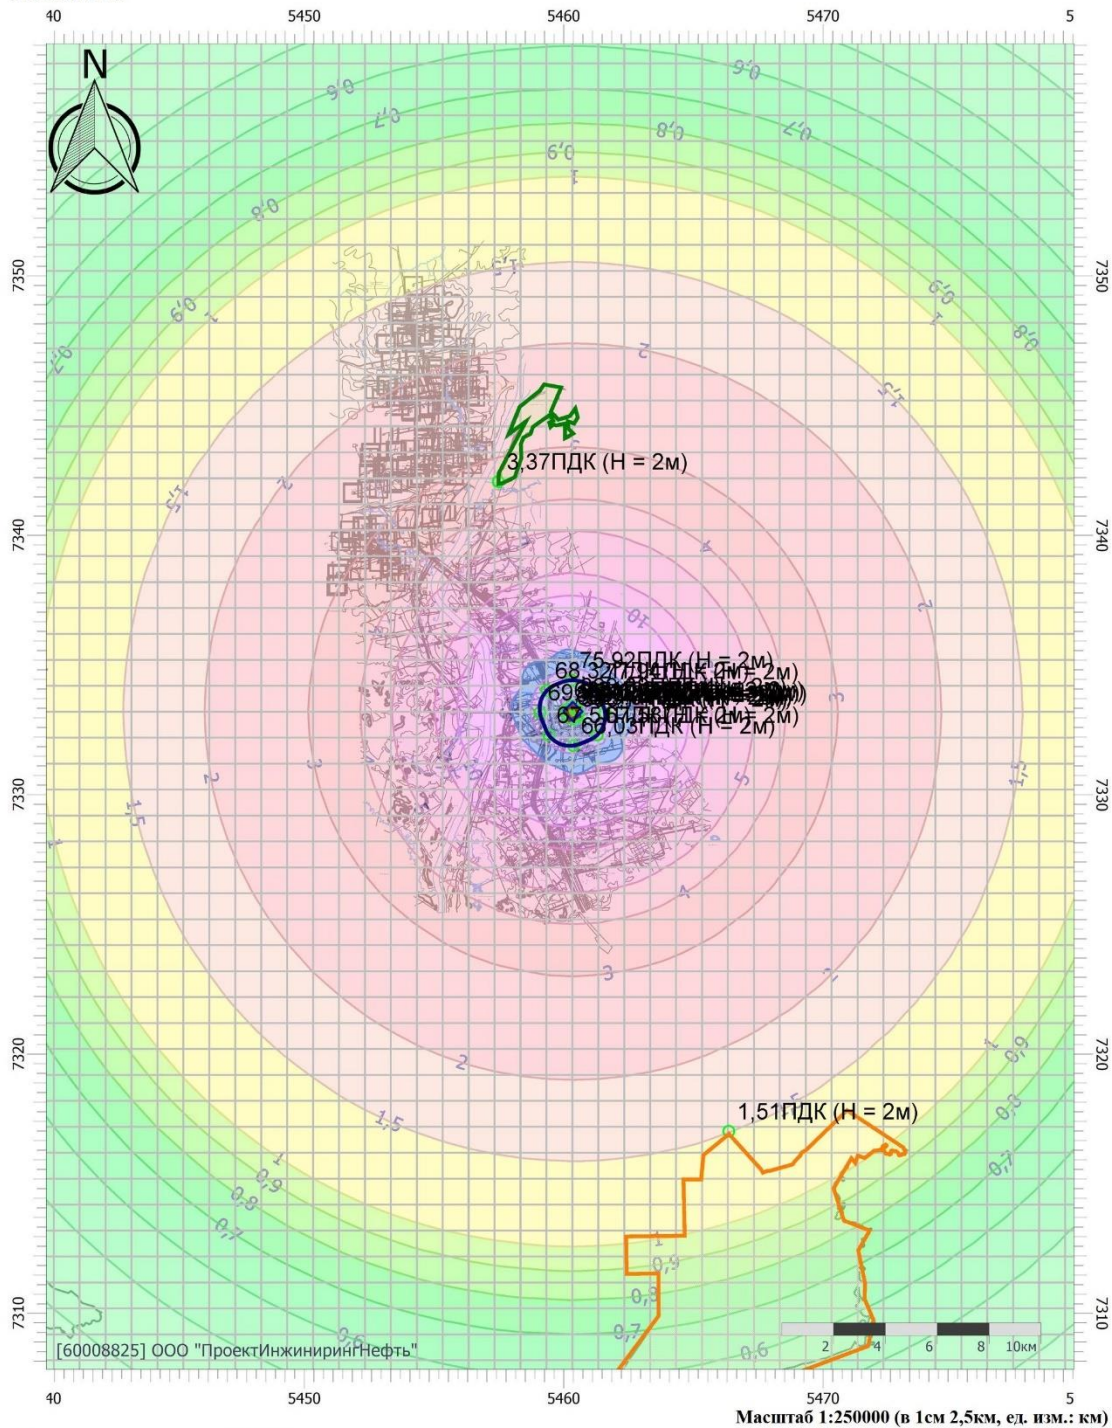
40
5450
5460
5470
5

N

0,6
0,7
0,8
0,9
1
0,6
0,7
0,8
0,9
1
1,5
2
0,9
0,7
0,8
0,9
1
1,5
1,5
2
3,37ПДК (Н = 2м)
4
10
2
75,92ПДК (Н = 2м)
68,37ПДК (Н = 2м)
69
67,51ПДК (Н = 2м)
69,03ПДК (Н = 2м)
3
3
2
5
1,5
1,5
1
4
3
2
1,5
1
0,9
0,8
0,7
1
0,9
0,8
0,7
1,51ПДК (Н = 2м)
0,9
0,8
0,7
0,6
0,6

7350
7340
7330
7320
7310

[60008825] ООО "ПроектИнжинирингНефть"

2
4
6
8
10км

40
5450
5460
5470
5
Масштаб 1:250000 (в 1см 2,5км, ед. изм.: км)